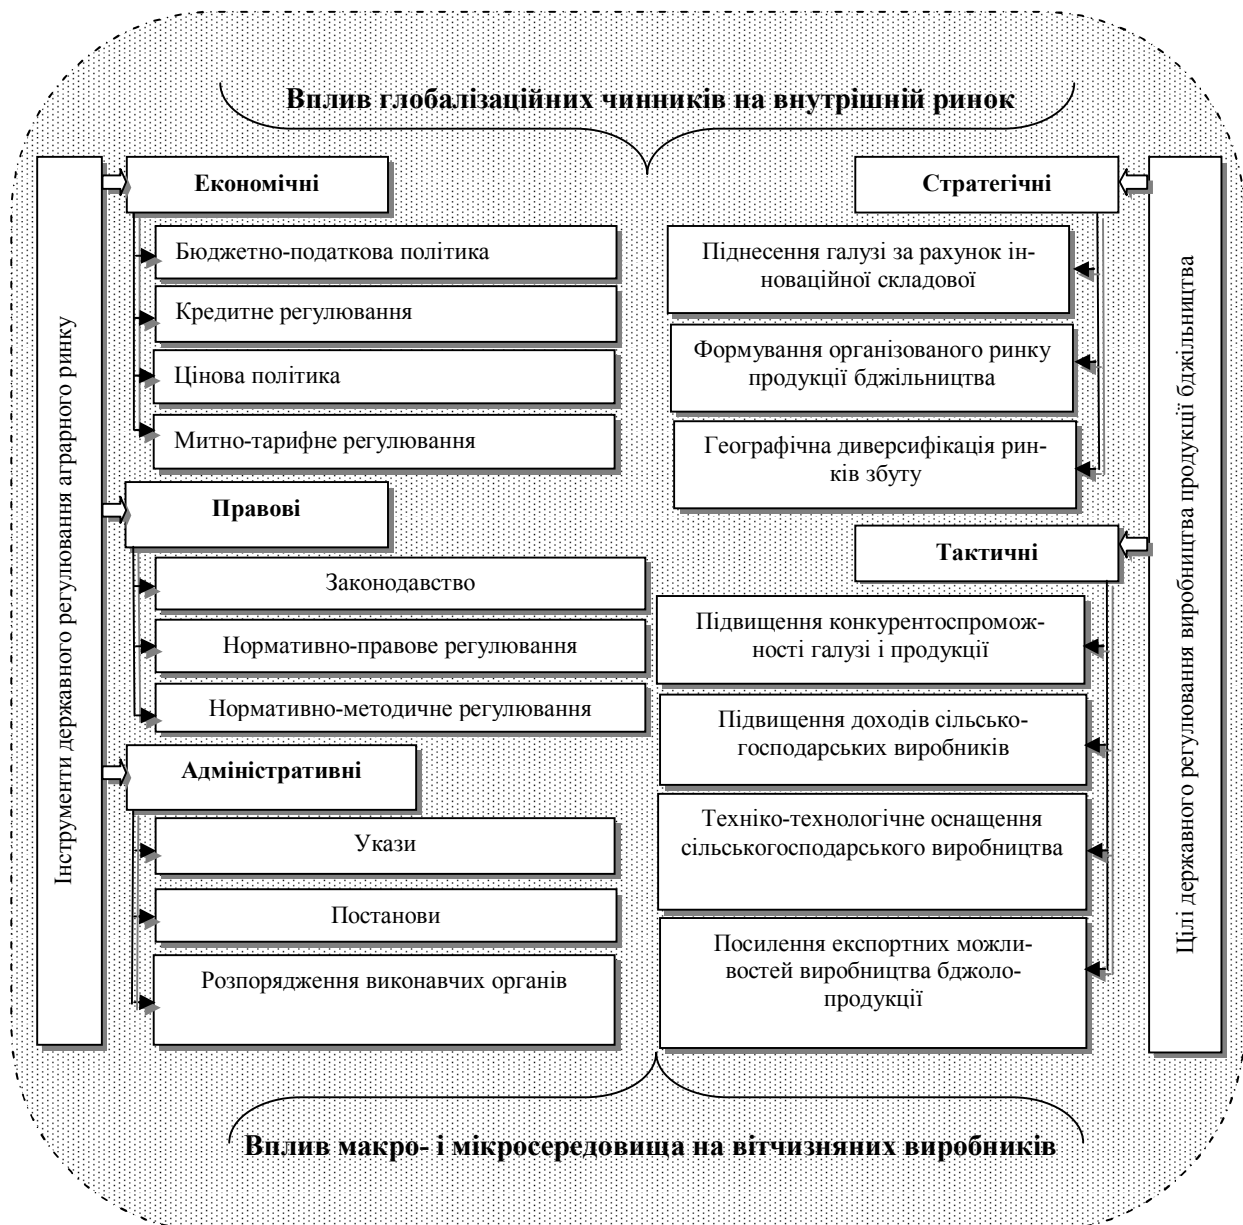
Вплив глобалізаційних чинників на внутрішній ринок

Інструменти державного регулювання аграрного ринку

Економічні

Бюджетно-податкова політика

Кредитне регулювання

Цінова політика

Митно-тарифне регулювання

Правові

Законодавство

Нормативно-правове регулювання

Нормативно-методичне регулювання

Адміністративні

Укази

Постанови

Розпорядження виконавчих органів

Цілі державного регулювання виробництва продукції бджільництва

Стратегічні

Піднесення галузі за рахунок інноваційної складової

Формування організованого ринку продукції бджільництва

Географічна диверсифікація ринків збуту

Тактичні

Підвищення конкурентоспроможності галузі і продукції

Підвищення доходів сільськогосподарських виробників

Техніко-технологічне оснащення сільськогосподарського виробництва

Посилення експортних можливостей виробництва бджолопродукції

Вплив макро- і мікросередовища на вітчизняних виробників